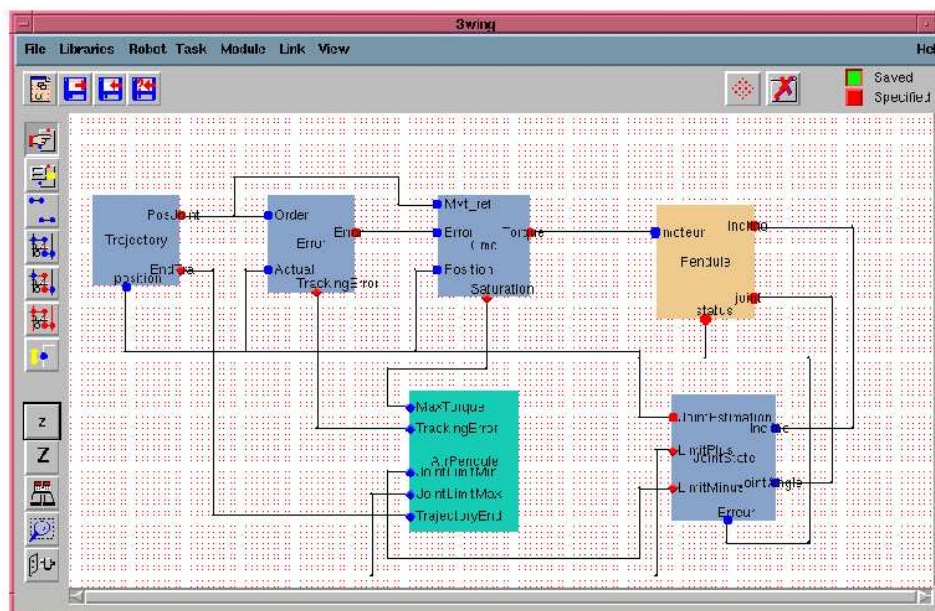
Swing

File Libraries Robot Task Module Link View Help

Saved
Specified

PosJoint
Trajectory
EndTra
position

Order
Error
Actual
TrackingError

Mvt_ref
Error
Cmd
Torque
Position
Saturation

moteur
Pendule
Incling
joint
status

MaxTorque
TrackingError
AtrPendule
JointLimitMin
JointLimitMax
TrajectoryEnd

JointEstimation
Incline
LimitPlus
JointState
LimitMinus
JointAngle
Errour

z
Z